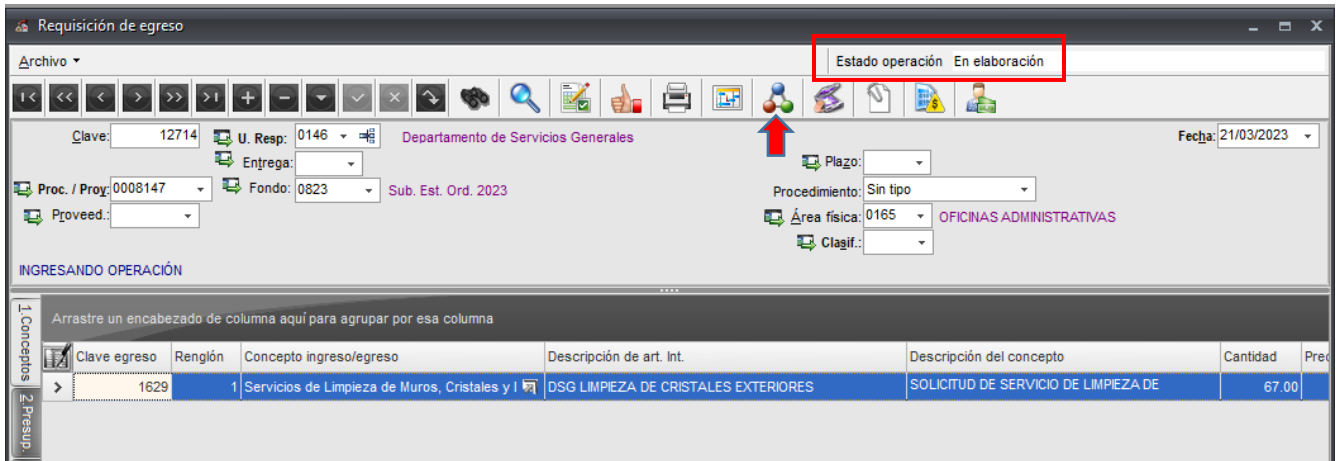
Requisición de egreso

Archivo ▾

Estado operación En elaboración

Clave: 12714 U. Resp: 0146 Departamento de Servicios Generales

Entrega:

Proc. / Proy: 0008147 Fondo: 0823 Sub. Est. Ord. 2023

Proveed.:

Fecha: 21/03/2023

Plazo:

Procedimiento: Sin tipo

Área física: 0165 OFICINAS ADMINISTRATIVAS

Clasif.:

INGRESANDO OPERACIÓN

1.Conceptos

2.Presup.

Arrastre un encabezado de columna aquí para agrupar por esa columna

| Clave egreso | Renglón | Concepto ingreso/egreso | Descripción de art. Int. | Descripción del concepto | Cantidad | Prec |
|---|---|---|---|---|---|---|
| 1629 | 1 | Servicios de Limpieza de Muros, Cristales y l | DSG LIMPIEZA DE CRISTALES EXTERIORES | SOLICITUD DE SERVICIO DE LIMPIEZA DE | 67.00 | |